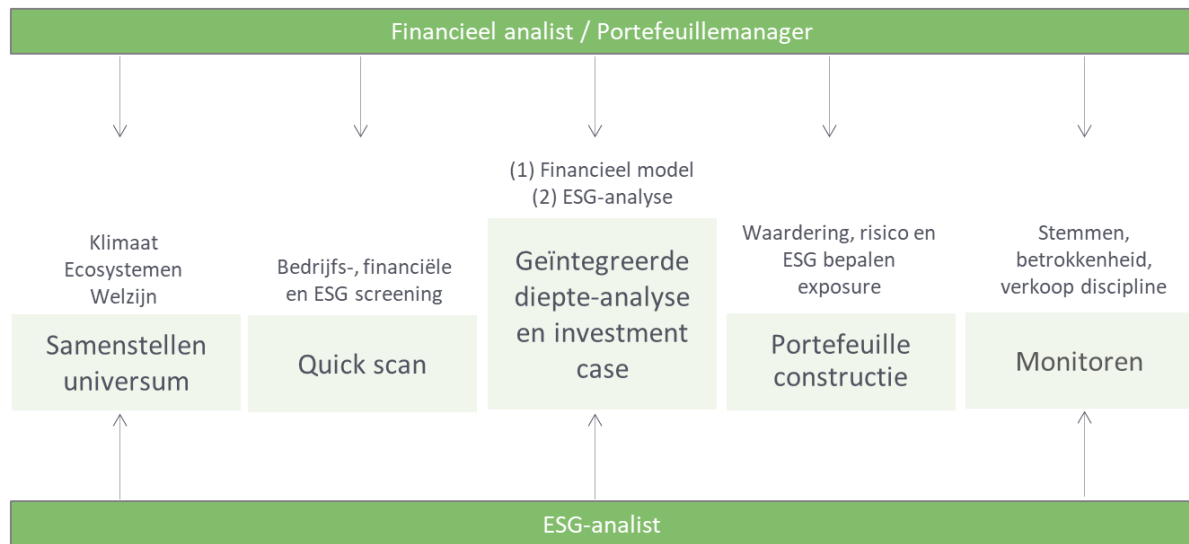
Financieel analist / Portefeuillemanager

Klimaat
Ecosystemen
Welzijn

Samenstellen universum

Bedrijfs-, financiële en ESG screening

Quick scan

(1) Financieel model
(2) ESG-analyse

Geïntegreerde diepte-analyse en investment case

Waardering, risico en ESG bepalen exposure

Portefeuille constructie

Stemmen, betrokkenheid, verkoop discipline

Monitoren

ESG-analist